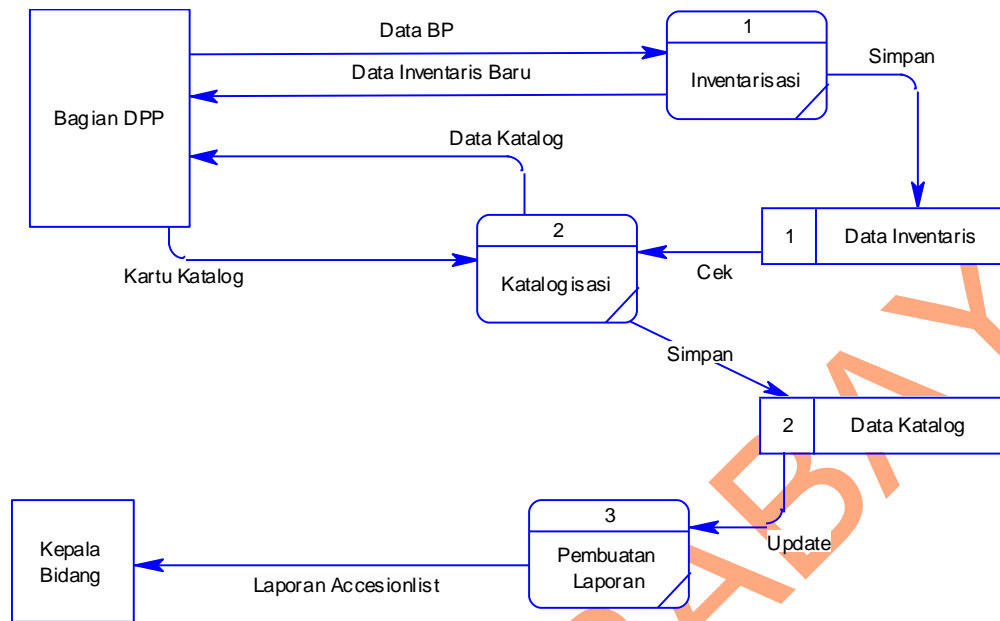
Bagian DPP

Data BP

Data Inventaris Baru

1

Inventarisasi

Simpan

Data Katalog

2

Katalogisasi

1 Data Inventaris

Cek

Kartu Katalog

Simpan

2 Data Katalog

Kepala Bidang

3

Pembuatan Laporan

Update

Laporan Accesionlist